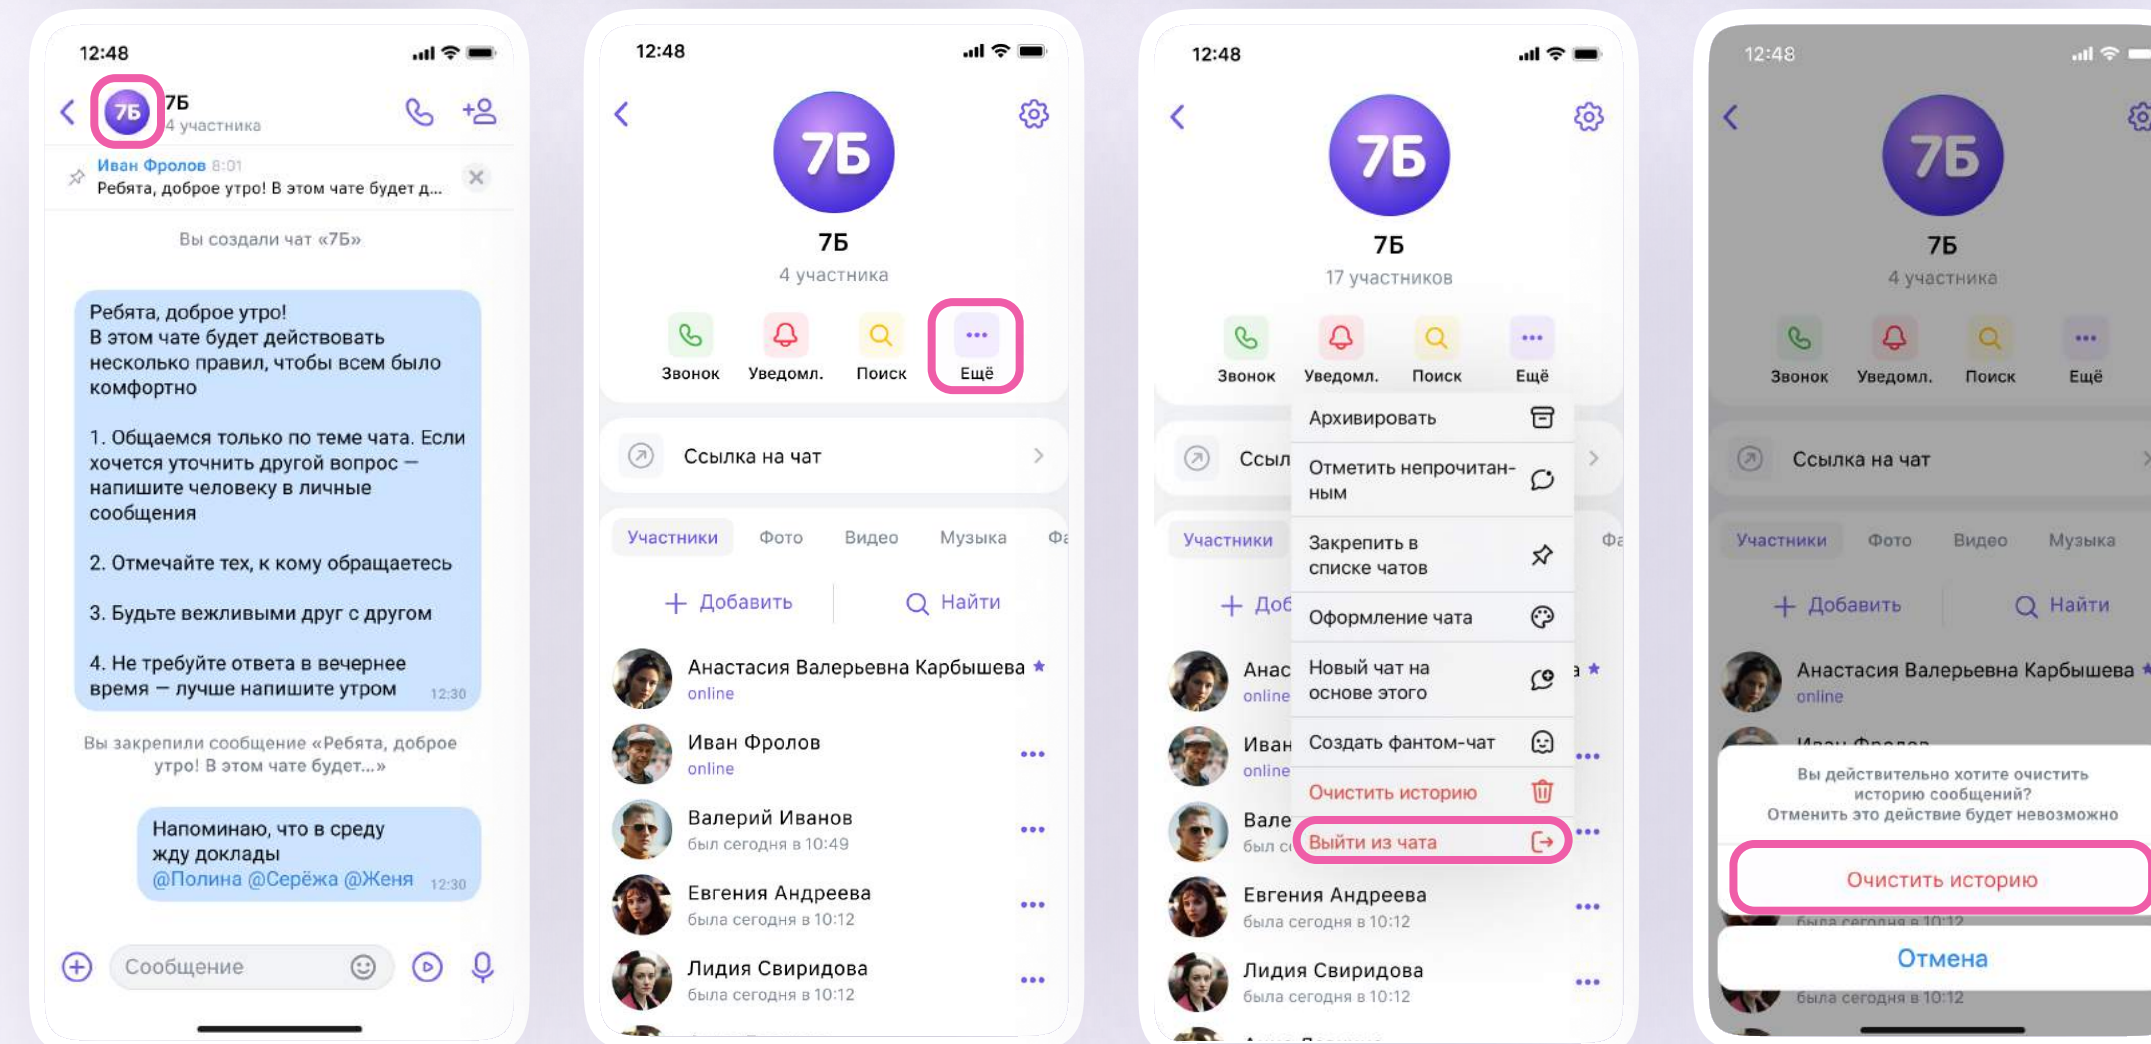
12:48

7Б
7Б
4 участника

Иван Фролов 8:01
Ребята, доброе утро! В этом чате будет д...

Вы создали чат «7Б»

Ребята, доброе утро!
В этом чате будет действовать несколько правил, чтобы всем было комфортно

1. Общаемся только по теме чата. Если хочется уточнить другой вопрос — напишите человеку в личные сообщения

2. Отмечайте тех, к кому обращаетесь

3. Будьте вежливыми друг с другом

4. Не требуйте ответа в вечернее время — лучше напишите утром 12:30

Вы закрепили сообщение «Ребята, доброе утро! В этом чате будет...»

Напоминаю, что в среду жду доклады
@Полина @Серёжа @Женя 12:30

Сообщение

12:48

7Б
7Б
4 участника

Звонок
Уведомл.
Поиск
Ещё

Ссылка на чат

Участники
Фото
Видео
Музыка
Фа

Добавить
Найти

Анастасия Валерьевна Карбышева
online
Иван Фролов
online
Валерий Иванов
был сегодня в 10:49
Евгения Андреева
была сегодня в 10:12
Лидия Свиридова
была сегодня в 10:12

12:48

7Б
7Б
17 участников

Звонок
Уведомл.
Поиск
Ещё

Ссыл
Участники
Фа
Доб
Анас
online
Иван
online
Вале
был с
Евгения Андреева
была сегодня в 10:12
Лидия Свиридова
была сегодня в 10:12

Архивировать
Отметить непрочитанным
Закрепить в списке чатов
Оформление чата
Новый чат на основе этого
Создать фантом-чат
Очистить историю
Выйти из чата

12:48

7Б
7Б
4 участника

Звонок
Уведомл.
Поиск
Ещё

Ссылка на чат

Участники
Фото
Видео
Музыка

Добавить
Найти

Анастасия Валерьевна Карбышева
online

Вы действительно хотите очистить историю сообщений?
Отменить это действие будет невозможно

Очистить историю

Отмена

была сегодня в 10:12